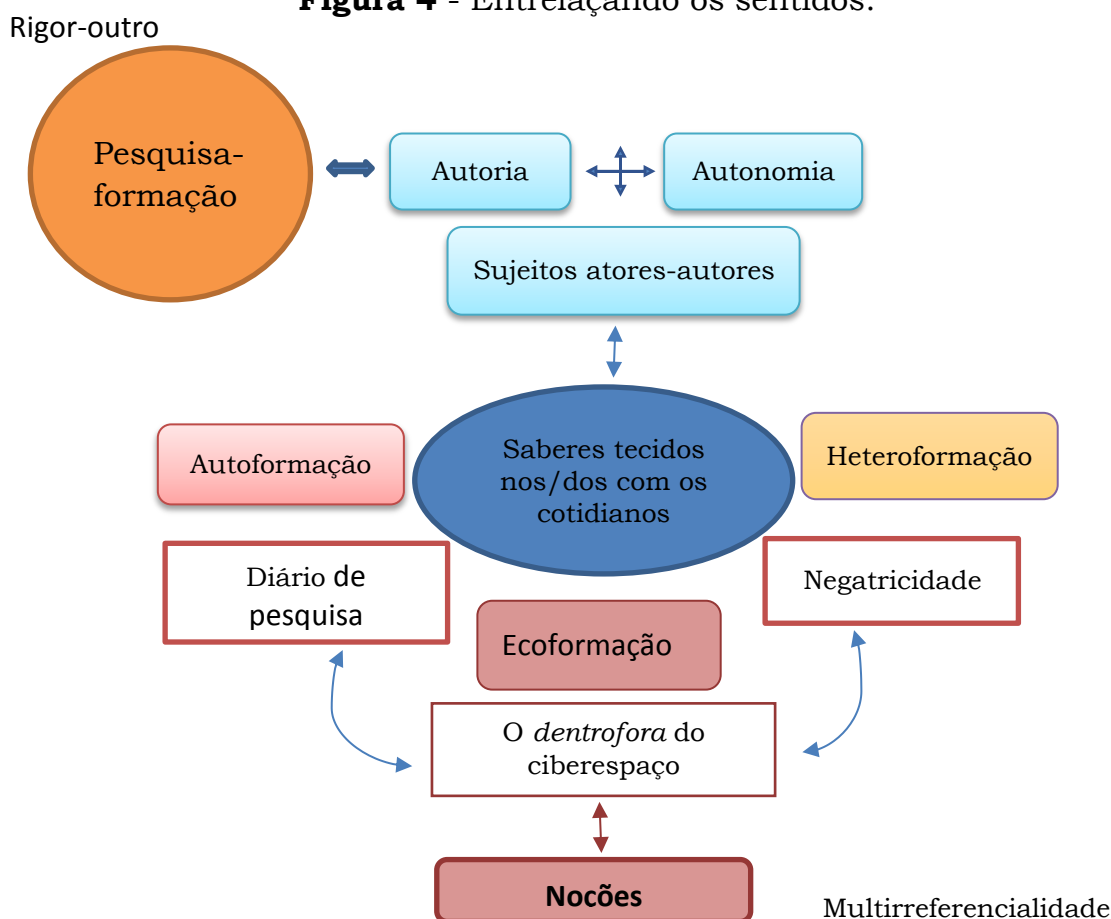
**Figura 4** - Entrelaçando os sentidos.

Rigor-outro

Pesquisa-formação

Autoria

Autonomia

Sujeitos atores-autores

Autoformação

Saberes tecidos nos/dos com os cotidianos

Heteroformação

Diário de pesquisa

Negatricidade

Ecoformação

O *dentrofora* do ciberespaço

Nocões

Multirreferencialidade